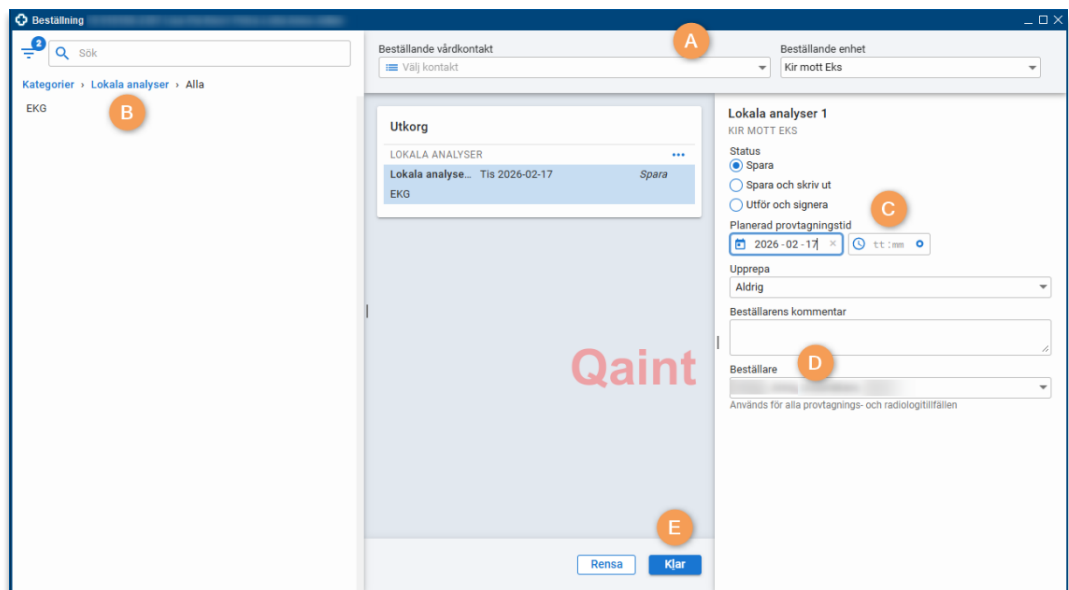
Beställning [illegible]

2

Sök

Kategorier › Lokala analyser › Alla

EKG

B

A

Beställande vårdkontakt

Välj kontakt

Beställande enhet

Kir mott Eks

Utkorg

LOKALA ANALYSER

Lokala analyse... Tis 2026-02-17 Spara

EKG

Qaint

Lokala analyser 1

KIR MOTT EKS

Status

Spara

Spara och skriv ut

Utför och signera

C

Planerad provtagningstid

2026-02-17

tt:mm

Upprepa

Aldrig

Beställarens kommentar

D

Beställare

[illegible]

Används för alla provtagnings- och radiologitillfällen

E

Rensa

Klar